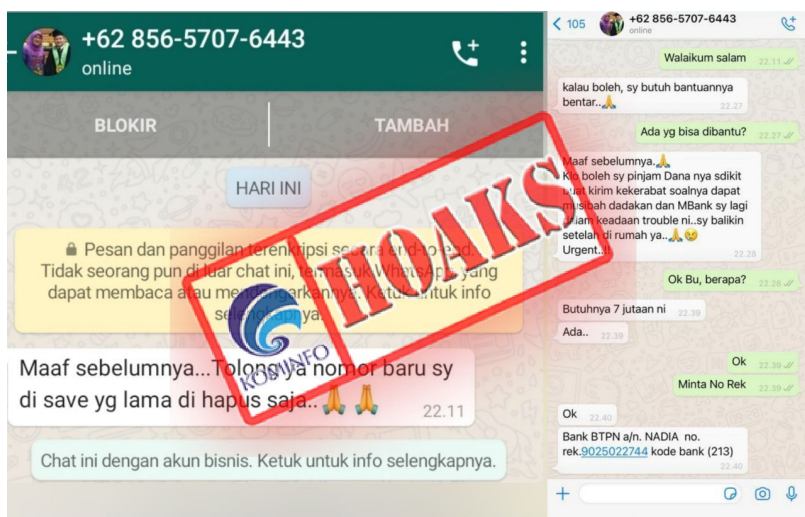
+62 856-5707-6443
online

BLOKIR

TAMBAH

HARI INI

🔒 Pesan dan panggilan terenkripsi secara end-to-end. Tidak seorang pun di luar chat ini, termasuk WhatsApp, yang dapat membaca atau mendengarkannya. Ketuk untuk info selengkapnya.

Maaf sebelumnya...Tolong ya nomor baru sy di save yg lama di hapus saja.. 🙏🙏 22.11

Chat ini dengan akun bisnis. Ketuk untuk info selengkapnya.

HOAKS

KOMINFO

< 105 +62 856-5707-6443
online

Walaikum salam 22.11

kalau boleh, sy butuh bantuannya bentar..🙏 22.27

Ada yg bisa dibantu? 22.27

Maaf sebelumnya.🙏
Klo boleh sy pinjam Dana nya sdikit buat kirim kekerabat soalnya dapat musibah dadakan dan MBank sy lagi dalam keadaan trouble ni..sy balikin setelah di rumah ya..🙏😢
Urgent..!! 22.28

Ok Bu, berapa? 22.28

Butuhnya 7 jutaan ni 22.39

Ada.. 22.39

Ok 22.39

Minta No Rek 22.39

Ok 22.40

Bank BTPN a/n. NADIA no. rek.9025022744 kode bank (213) 22.40